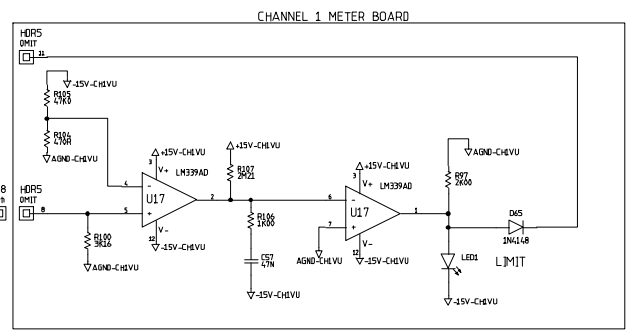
CHANNEL 1 METER BOARD

HDR5
OMIT
21

-15V-CH1VU

R105
47K0

R104
470R

AGND-CH1VU

+15V-CH1VU
3
V+
4
-
U17
5
+
V-
12
LM339AD
2
-15V-CH1VU

8
HDR5
OMIT
8

R100
3K16

AGND-CH1VU

+15V-CH1VU
R107
2M21

R106
1K00

C57
47N

-15V-CH1VU

6
+15V-CH1VU
3
V+
LM339AD
-
U17
7
+
V-
12
1
AGND-CH1VU
-15V-CH1VU

AGND-CH1VU
R97
2K00

D65
1N4148

LED1

LIMIT

-15V-CH1VU